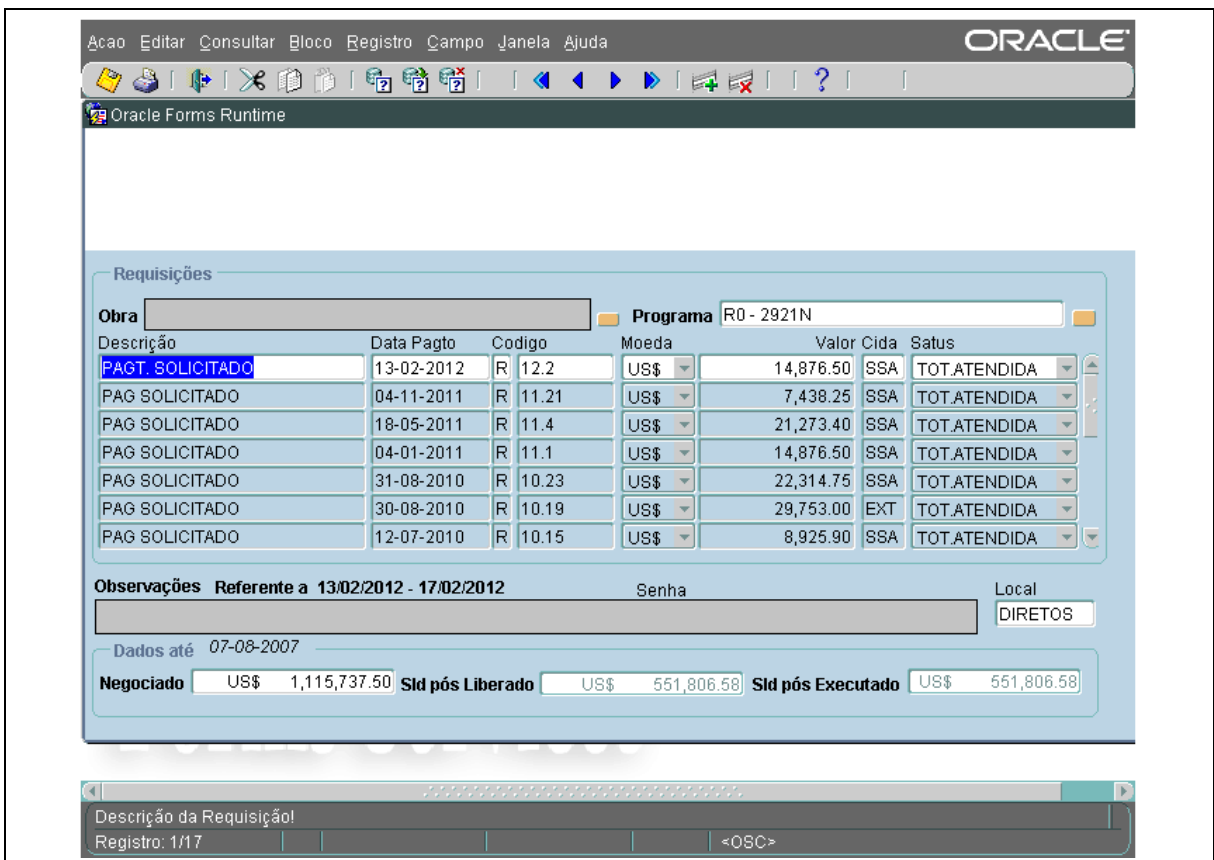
Acao Editar Consultar Bloco Registro Campo Janela Ajuda

ORACLE

Oracle Forms Runtime

Requisições

Obra

Programa R0 - 2921N

| Descrição | Data Pagto | Codigo | | Moeda | Valor | Cida | Satus |
|---|---|---|---|---|---|---|---|
| PAGT. SOLICITADO | 13-02-2012 | R | 12.2 | US$ | 14,876.50 | SSA | TOT.ATENDIDA |
| PAG SOLICITADO | 04-11-2011 | R | 11.21 | US$ | 7,438.25 | SSA | TOT.ATENDIDA |
| PAG SOLICITADO | 18-05-2011 | R | 11.4 | US$ | 21,273.40 | SSA | TOT.ATENDIDA |
| PAG SOLICITADO | 04-01-2011 | R | 11.1 | US$ | 14,876.50 | SSA | TOT.ATENDIDA |
| PAG SOLICITADO | 31-08-2010 | R | 10.23 | US$ | 22,314.75 | SSA | TOT.ATENDIDA |
| PAG SOLICITADO | 30-08-2010 | R | 10.19 | US$ | 29,753.00 | EXT | TOT.ATENDIDA |
| PAG SOLICITADO | 12-07-2010 | R | 10.15 | US$ | 8,925.90 | SSA | TOT.ATENDIDA |

Observações Referente a 13/02/2012 - 17/02/2012

Senha

Local
DIRETOS

Dados até 07-08-2007

Negociado US$ 1,115,737.50 Sld pós Liberado US$ 551,806.58 Sld pós Executado US$ 551,806.58

Descrição da Requisição!

Registro: 1/17 <OSC>